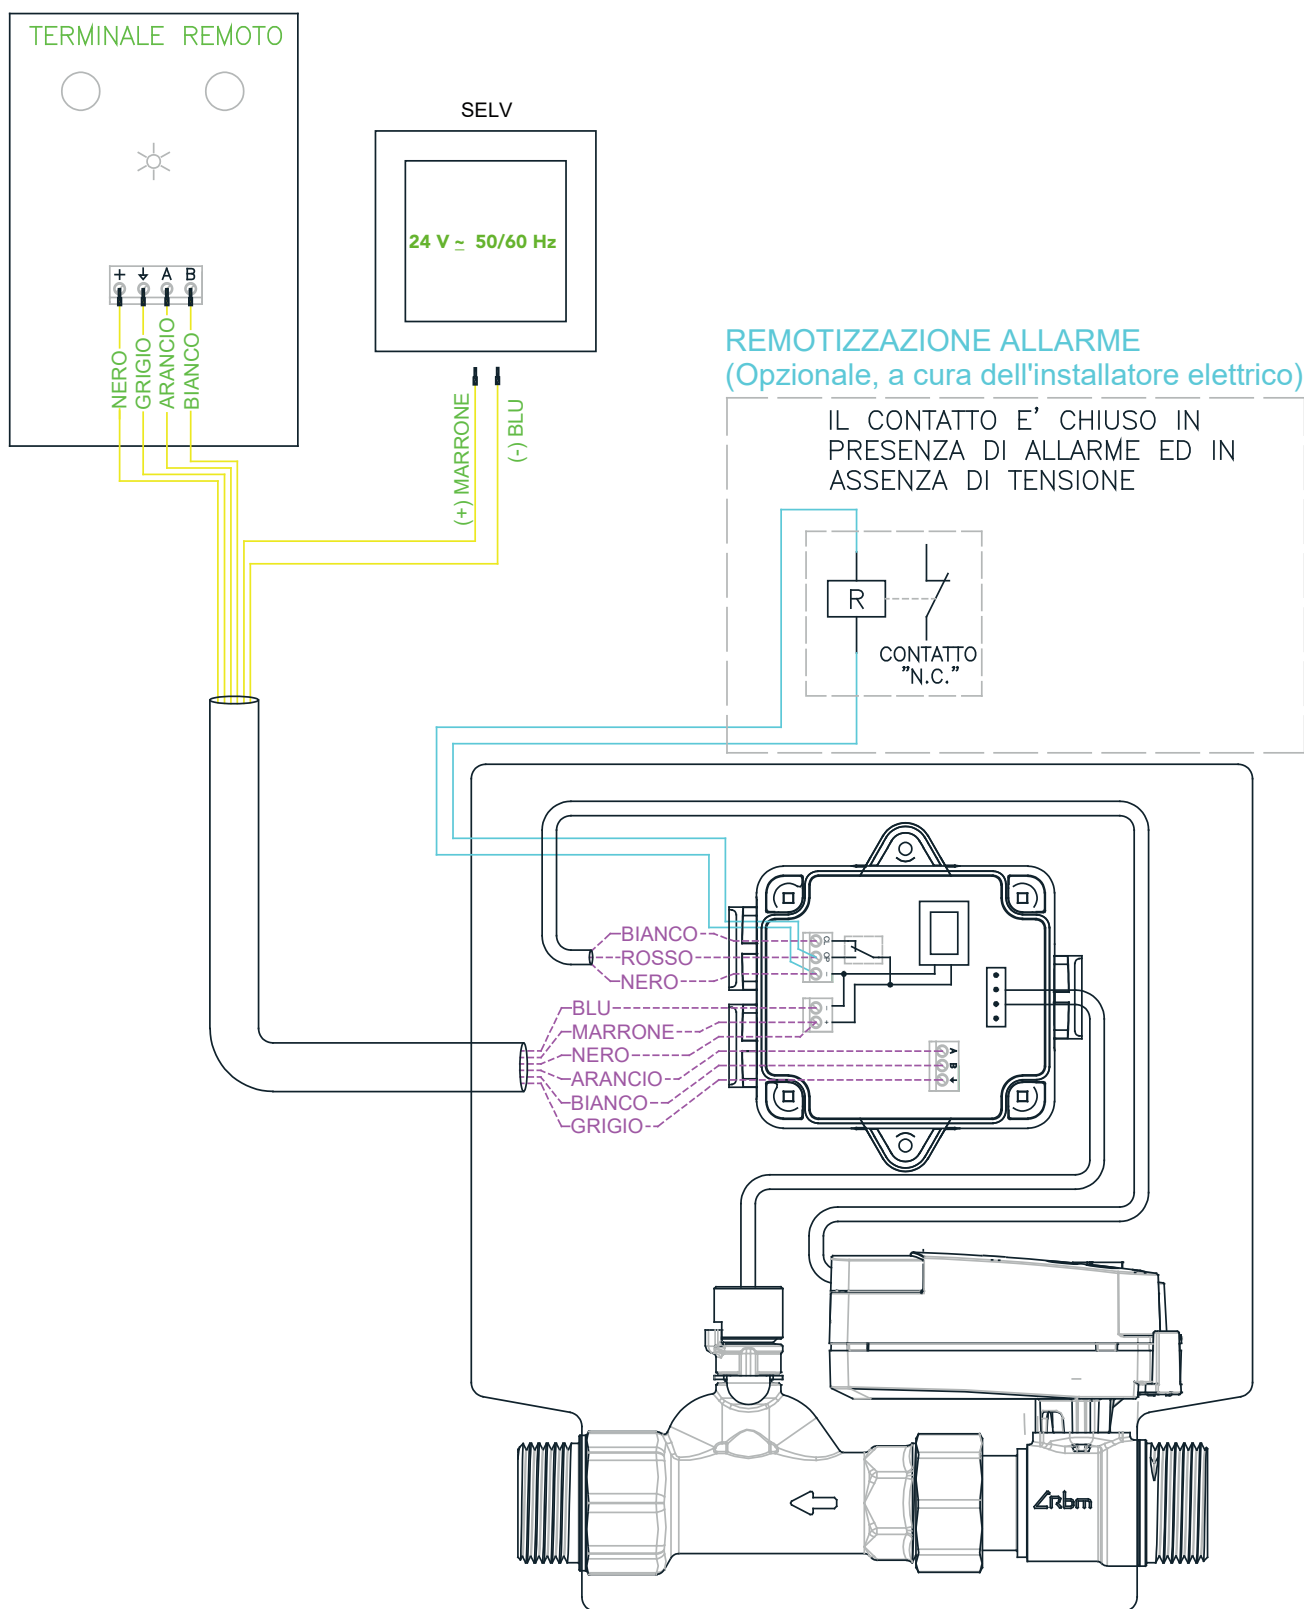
TERMINALE REMOTO

+ ⏚ A B

NERO
GRIGIO
ARANCIO
BIANCO

SELV

24 V ~ 50/60 Hz

(+) MARRONE
(-) BLU

REMOTIZZAZIONE ALLARME
(Opzionale, a cura dell'installatore elettrico)

IL CONTATTO E' CHIUSO IN PRESENZA DI ALLARME ED IN ASSENZA DI TENSIONE

R

CONTATTO "N.C."

BIANCO
ROSSO
NERO

BLU
MARRONE
NERO
ARANCIO
BIANCO
GRIGIO

Rbm